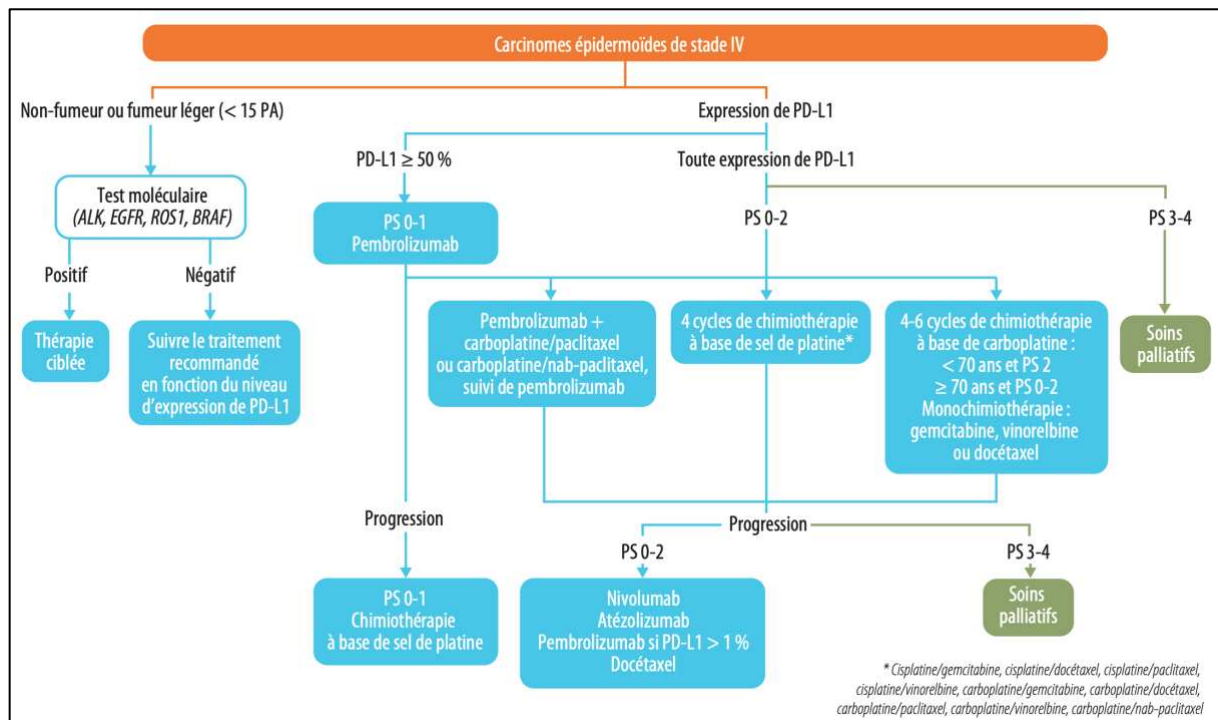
Carcinomes épidermoïdes de stade IV

Non-fumeur ou fumeur léger (< 15 PA)

Expression de PD-L1

PD-L1 ≥ 50 %

Toute expression de PD-L1

Test moléculaire
*(ALK, EGFR, ROS1, BRAF)*

Positif

Négatif

Thérapie ciblée

Suivre le traitement recommandé en fonction du niveau d'expression de PD-L1

PS 0-1
Pembrolizumab

PS 0-2

PS 3-4

Pembrolizumab + carboplatine/paclitaxel ou carboplatine/nab-paclitaxel, suivi de pembrolizumab

4 cycles de chimiothérapie à base de sel de platine*

4-6 cycles de chimiothérapie à base de carboplatine :
< 70 ans et PS 2
≥ 70 ans et PS 0-2
Monochimiothérapie :
gemcitabine, vinorelbine ou docétaxel

Soins palliatifs

Progression

Progression

PS 0-2

PS 3-4

PS 0-1
Chimiothérapie à base de sel de platine

Nivolumab
Atézolizumab
Pembrolizumab si PD-L1 > 1 %
Docétaxel

Soins palliatifs

* *Cisplatine/gemcitabine, cisplatine/docétaxel, cisplatine/paclitaxel, cisplatine/vinorelbine, carboplatine/gemcitabine, carboplatine/docétaxel, carboplatine/paclitaxel, carboplatine/vinorelbine, carboplatine/nab-paclitaxel*